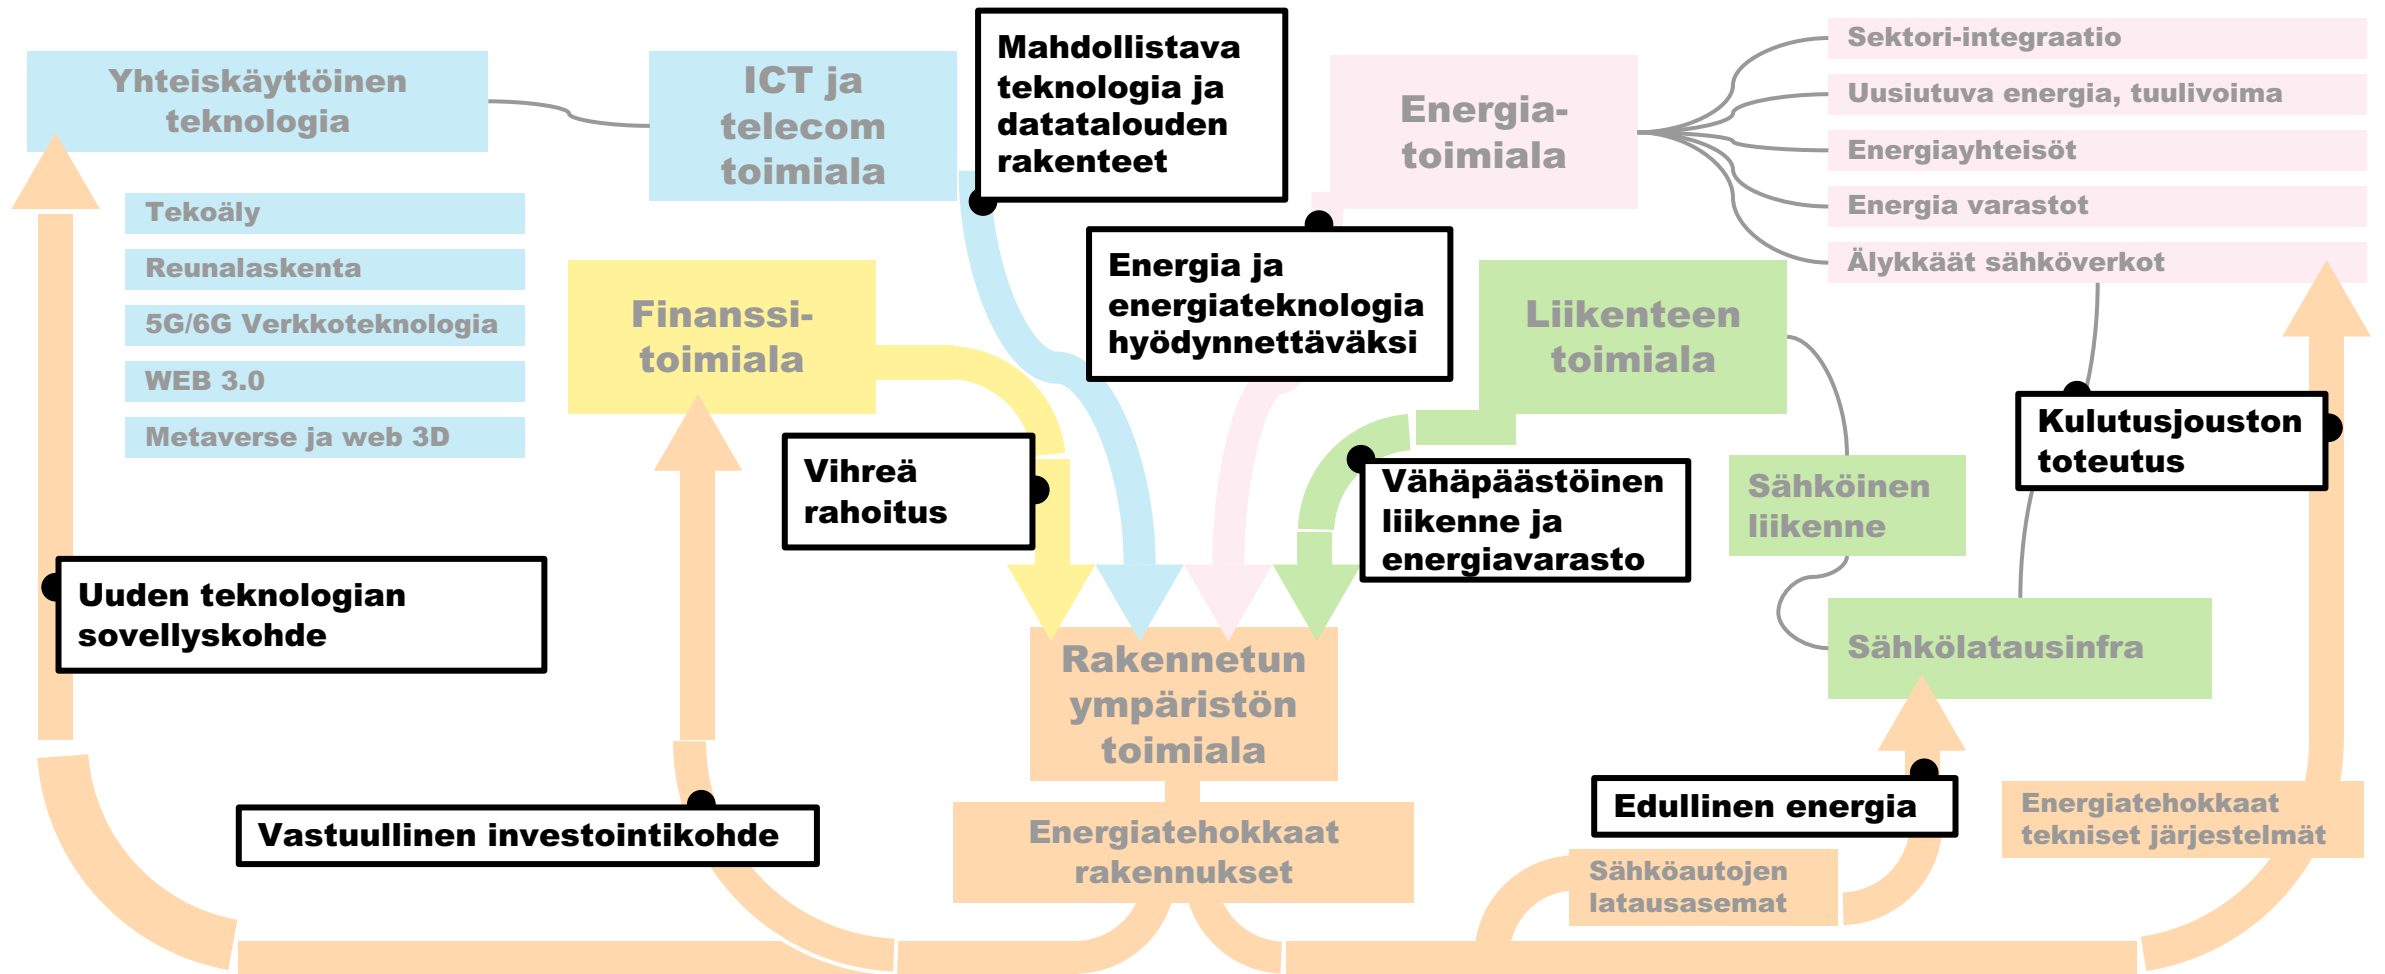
Yhteiskäyttöinen teknologia

ICT ja telecom toimiala

Mahdollistava teknologia ja datatalouden rakenteet

Energia-toimiala

Sektori-integraatio

Uusiutuva energia, tuulivoima

Energiayhteisöt

Energia varastot

Älykkäät sähköverkot

Tekoäly

Reunalaskenta

5G/6G Verkkoteknologia

WEB 3.0

Metaverse ja web 3D

Finanssi-toimiala

Energia ja energiateknologia hyödynnettäväksi

Liikenteen toimiala

Kulutusjouston toteutus

Vihreä rahoitus

Vähäpäästöinen liikenne ja energiavarasto

Sähköinen liikenne

Uuden teknologian sovellyskohde

Sähkölatausinfra

Rakennetun ympäristön toimiala

Edullinen energia

Vastuullinen investointikohde

Energiatehokkaat rakennukset

Energiatehokkaat tekniset järjestelmät

Sähköautojen latausasemat